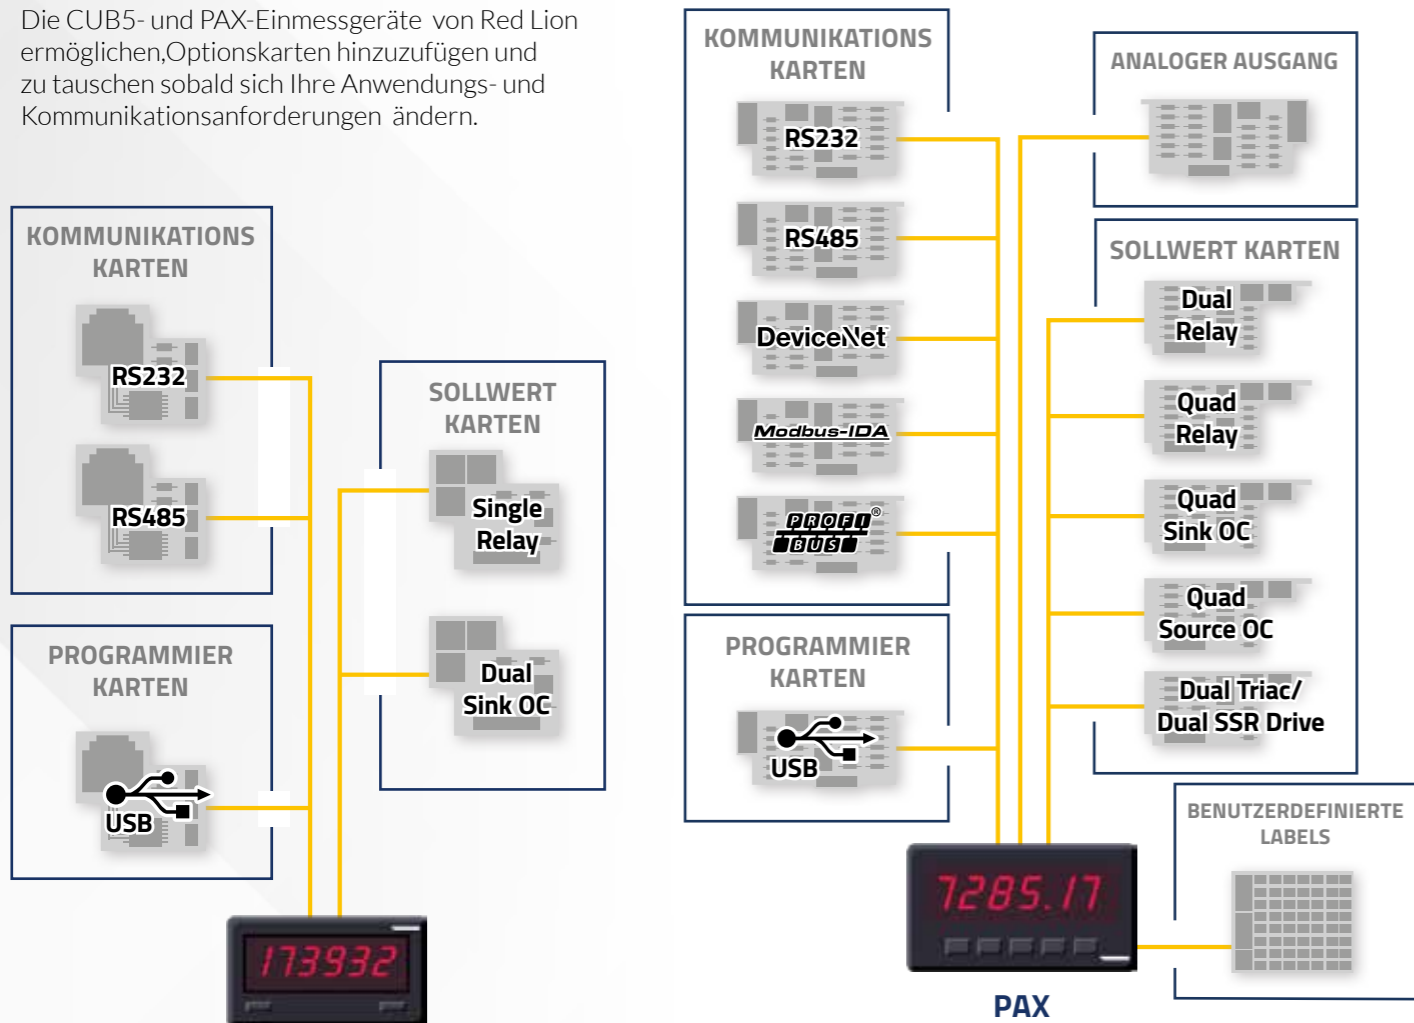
Die CUB5- und PAX-Einmessgeräte von Red Lion ermöglichen,Optionskarten hinzuzufügen und zu tauschen sobald sich Ihre Anwendungs- und Kommunikationsanforderungen ändern.

KOMMUNIKATIONS KARTEN

RS232

RS485

PROGRAMMIER KARTEN

USB

SOLLWERT KARTEN

Single Relay

Dual Sink OC

173932

KOMMUNIKATIONS KARTEN

RS232

RS485

DeviceNet

Modbus-IDA

PROFI BUS®

PROGRAMMIER KARTEN

USB

ANALOGER AUSGANG

SOLLWERT KARTEN

Dual Relay

Quad Relay

Quad Sink OC

Quad Source OC

Dual Triac/ Dual SSR Drive

BENUTZERDEFINIERTE LABELS

7285.17

PAX